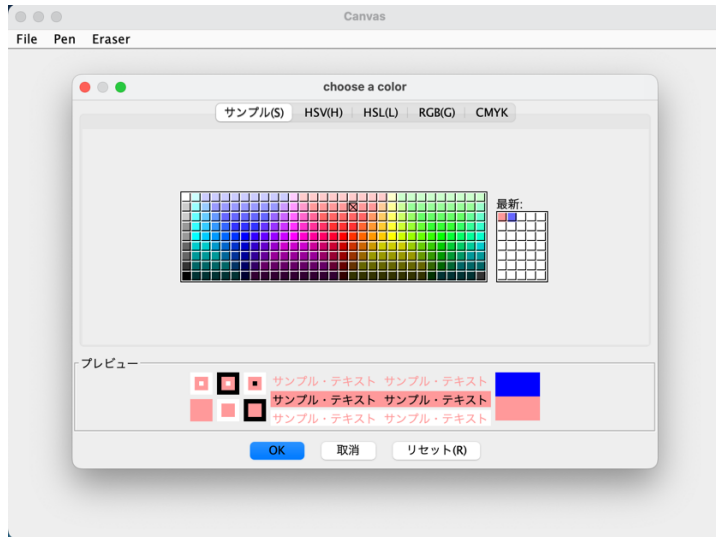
Canvas

File Pen Eraser

choose a color

サンプル(S) HSV(H) HSL(L) RGB(G) CMYK

最新:

プレビュー

サンプル・テキスト サンプル・テキスト
サンプル・テキスト サンプル・テキスト
サンプル・テキスト サンプル・テキスト

OK 取消 リセット(R)